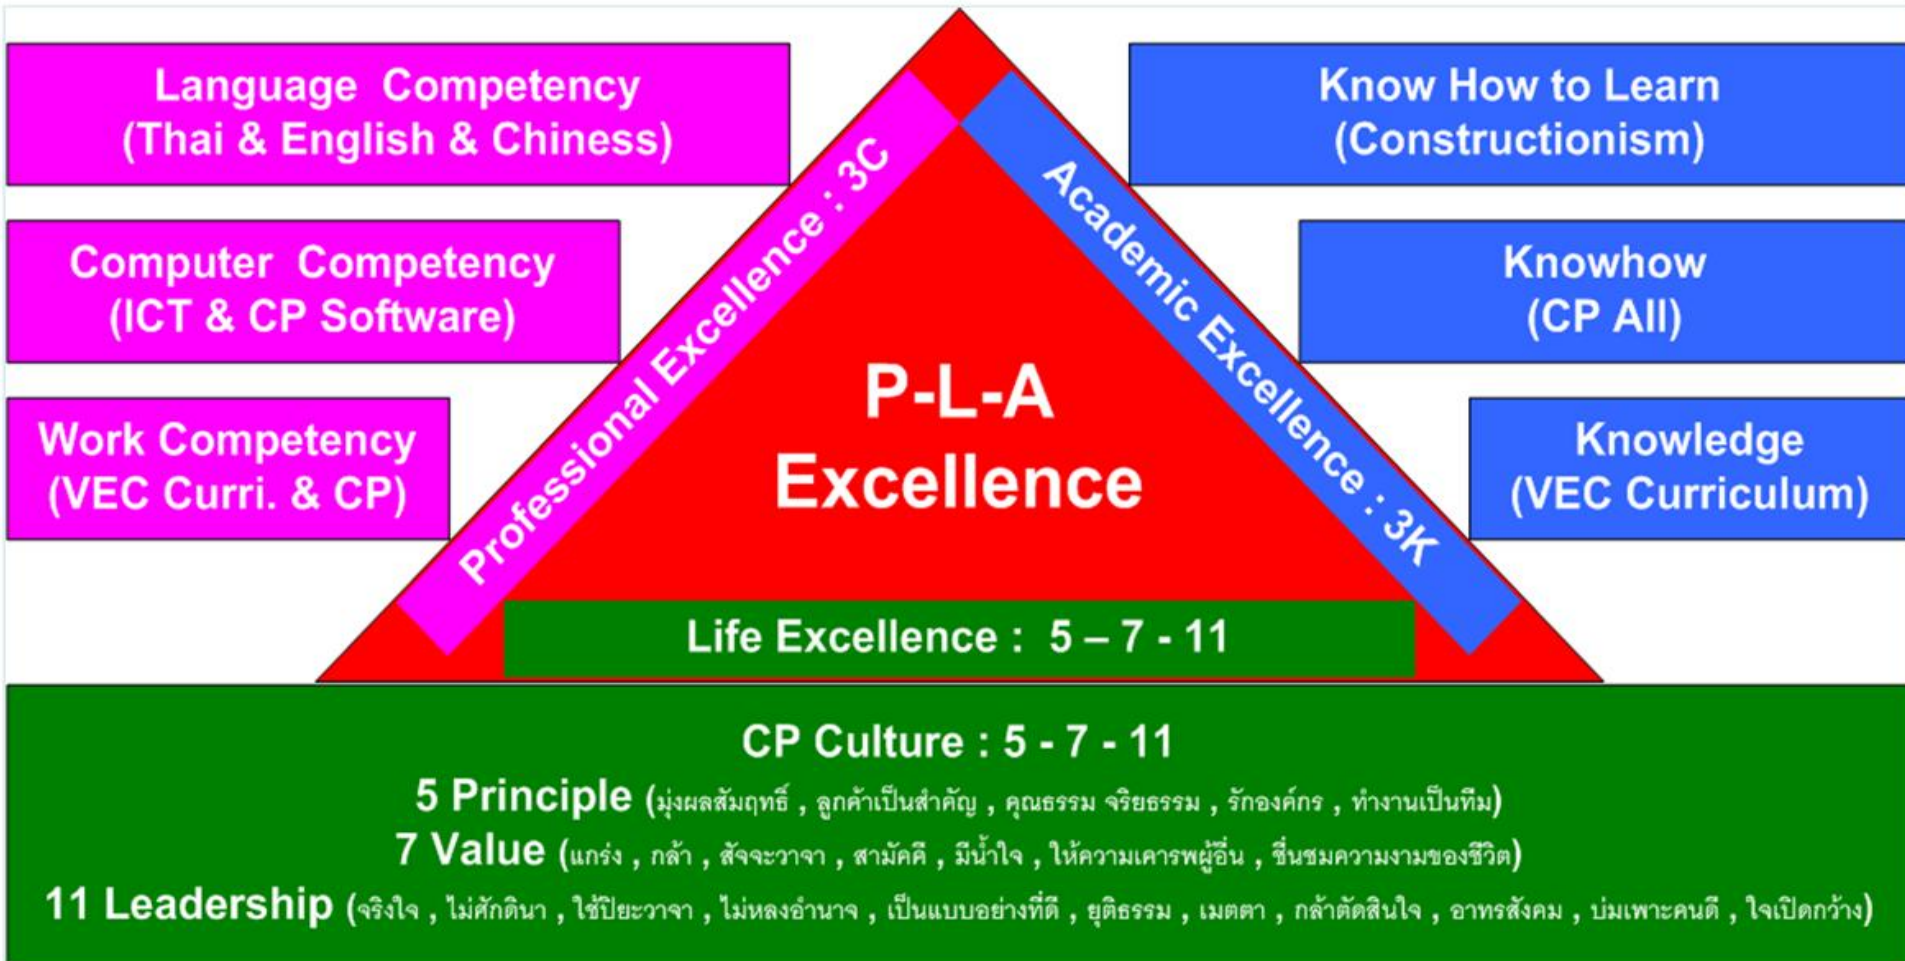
Language Competency
(Thai & English & Chiness)

Computer Competency
(ICT & CP Software)

Work Competency
(VEC Curri. & CP)

Know How to Learn
(Constructionism)

Knowhow
(CP All)

Knowledge
(VEC Curriculum)

Professional Excellence : 3C

Academic Excellence : 3K

P-L-A
Excellence

Life Excellence : 5 – 7 - 11

CP Culture : 5 - 7 - 11
5 Principle (มุ่งผลสัมฤทธิ์ , ลูกค้าเป็นสำคัญ , คุณธรรม จริยธรรม , รักองค์กร , ทำงานเป็นทีม)
7 Value (แกร่ง , กล้า , สัจจะวาจา , สามัคคี , มีน้ำใจ , ให้ความเคารพผู้อื่น , ชื่นชมความงามของชีวิต)
11 Leadership (จริงใจ , ไม่ศักดินา , ใช้ปิยะวาจา , ไม่หลงอำนาจ , เป็นแบบอย่างที่ดี , ยุติธรรม , เมตตา , กล้าตัดสินใจ , อาทรสังคม , บ่มเพาะคนดี , ใจเปิดกว้าง)